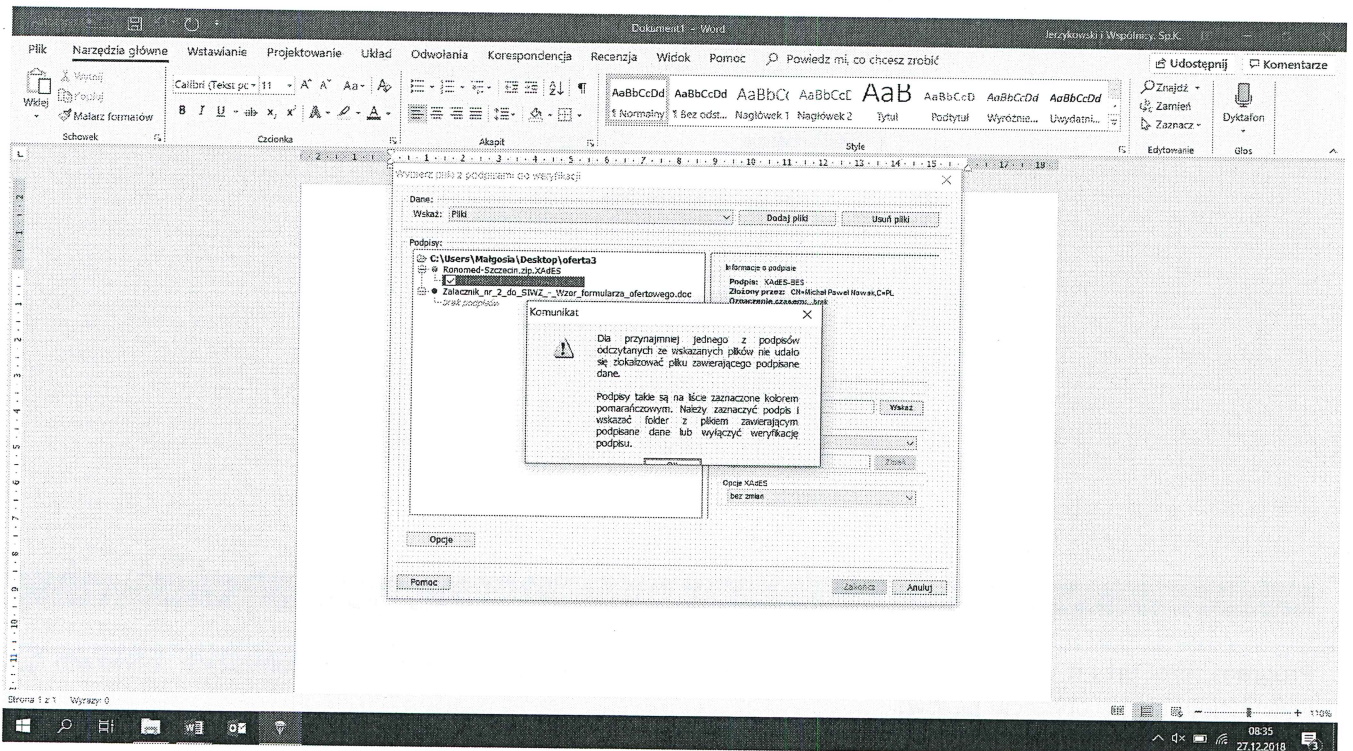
Dokument1 - Word
Jerzykowski i Wspólnicy Sp.K.

Plik Narzędzia główne Wstawianie Projektowanie Układ Odwołania Korespondencja Recenzja Widok Pomoc Powiedz mi, co chcesz zrobić
Udostępnij Komentarze

Wytnij
Kopiuj
Wklej
Malarz formatów
Schowek
Calibri (Tekst pc 11
Czcionka
Akapit
AaBbCcDd ¶ Normalny
AaBbCcDd ¶ Bez odst...
AaBbC Nagłówek 1
AaBbCcD Nagłówek 2
AaB Tytuł
AaBbCcD Podtytuł
AaBbCcDd Wyróżnie...
AaBbCcDd Uwydatni...
Style
Znajdź
Zamień
Zaznacz
Edytowanie
Dyktafon
Głos

Wybierz pliki z podpisami do weryfikacji
Dane:
Wskaż: Pliki
Dodaj pliki
Usuń pliki
Podpisy:
C:\Users\Małgosia\Desktop\oferta3
Ronomed-Szczecin.zip.XAdES
Zalacznik_nr_2_do_SIWZ_-_Wzor_formularza_ofertowego.doc
Brak podpisów
Informacje o podpisie
Podpis: XAdES-BES
Złożony przez: CN=Michał Paweł Nowak,C=PL
Oznaczenie czasem: brak
Wskaż
Zmień
Opcje XAdES
bez zmian
Opcje
Pomoc
Zakończ
Anuluj

Komunikat
Dla przynajmniej jednego z podpisów odczytanych ze wskazanych plików nie udało się zlokalizować pliku zawierającego podpisane dane.

Podpisy takie są na liście zaznaczone kolorem pomarańczowym. Należy zaznaczyć podpis i wskazać folder z plikiem zawierającym podpisane dane lub wyłączyć weryfikację podpisu.
OK

Strona 1 z 1 Wyrazy: 0
110%
08:35
27.12.2018